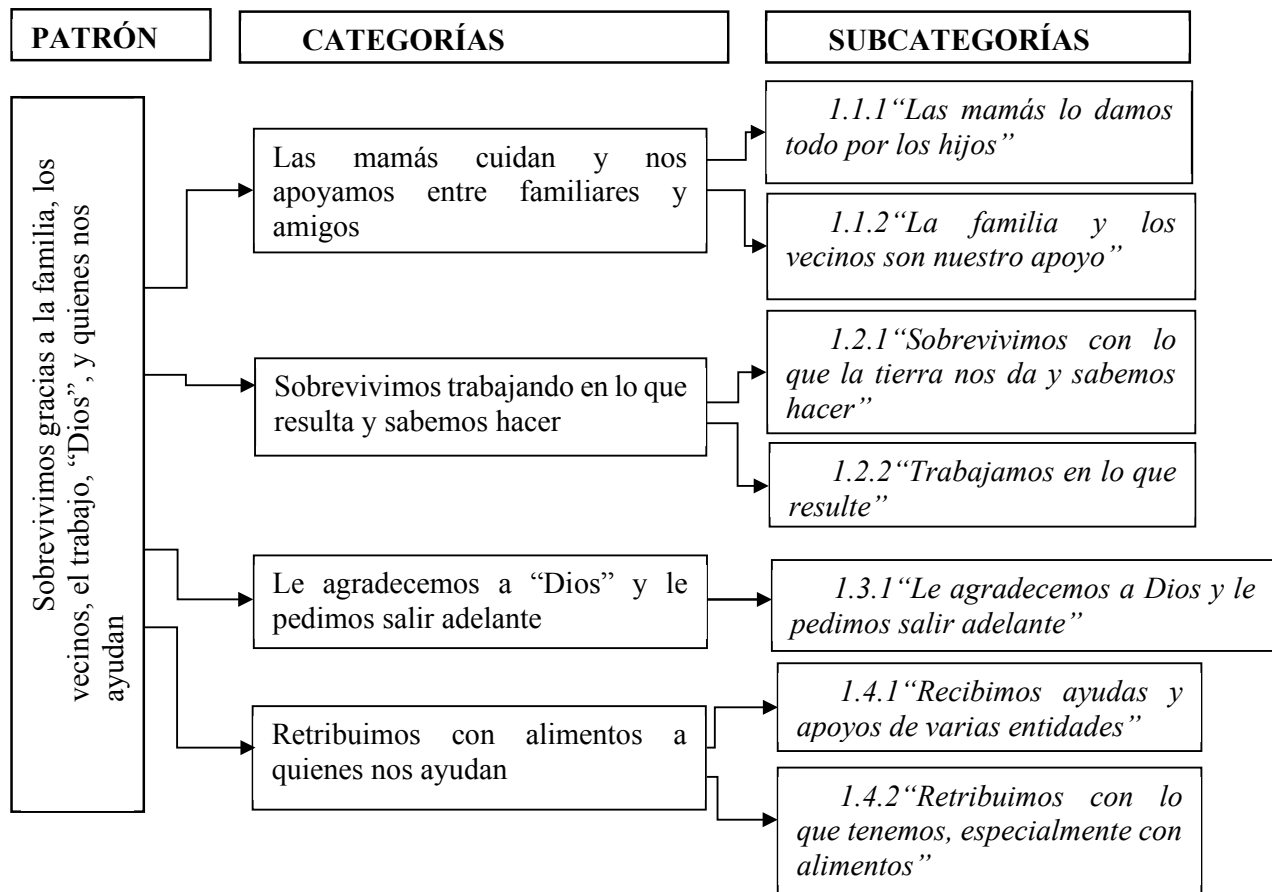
PATRÓN

CATEGORÍAS

SUBCATEGORÍAS

Sobrevivimos gracias a la familia, los vecinos, el trabajo, "Dios", y quienes nos ayudan

Las mamás cuidan y nos apoyamos entre familiares y amigos

1.1.1"Las mamás lo damos todo por los hijos"

1.1.2"La familia y los vecinos son nuestro apoyo"

Sobrevivimos trabajando en lo que resulta y sabemos hacer

1.2.1"Sobrevivimos con lo que la tierra nos da y sabemos hacer"

1.2.2"Trabajamos en lo que resulte"

Le agradecemos a "Dios" y le pedimos salir adelante

1.3.1"Le agradecemos a Dios y le pedimos salir adelante"

Retribuimos con alimentos a quienes nos ayudan

1.4.1"Recibimos ayudas y apoyos de varias entidades"

1.4.2"Retribuimos con lo que tenemos, especialmente con alimentos"